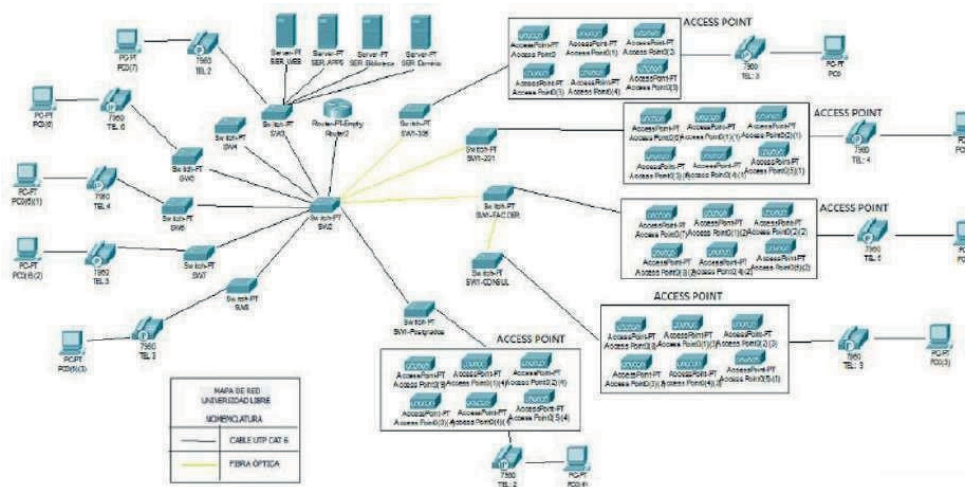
ACCESS POINT

PC-PT PC0(7)

7960 TEL 2

Server-PT SER_WEB

Server-PT SER_APPS

Server-PT SER_BIblioteca

Server-PT SER Correo

AccessPoint-PT Access Point0

AccessPoint-PT Access Point0(1)

AccessPoint-PT Access Point0(2)

7960 TEL: 3

PC-PT PC0

AccessPoint-PT Access Point0(3)

AccessPoint-PT Access Point0(4)

AccessPoint-PT Access Point0(5)

PC-PT PC0(6)

7960 TEL 6

Switch-PT SW3

Router-PT-Empty Router2

Switch-PT SW1-305

ACCESS POINT

Switch-PT SW4

Switch-PT SW1-201

7960 TEL: 4

Switch-PT SW0

PC-PT PC0(5)(1)

7960 TEL 4

Switch-PT SW5

Switch-PT SW2

Switch-PT SW1-FACDER

ACCESS POINT

PC-PT PC0(6)(2)

7960 TEL 3

Switch-PT SW7

Switch-PT SW1-CONSUL

7960 TEL: 5

Switch-PT SW8

ACCESS POINT

Switch-PT SW1-Postgrados

7960 TEL: 3

PC-PT PC0(3)

PC-PT PC0(5)(3)

7960 TEL 3

ACCESS POINT

MAPA DE RED UNIVERSIDAD LIBRE

NOMENCLATURA

CABLE UTP CAT 6

FIBRA OPTICA

7960 TEL: 2

PC-PT PC0(4)